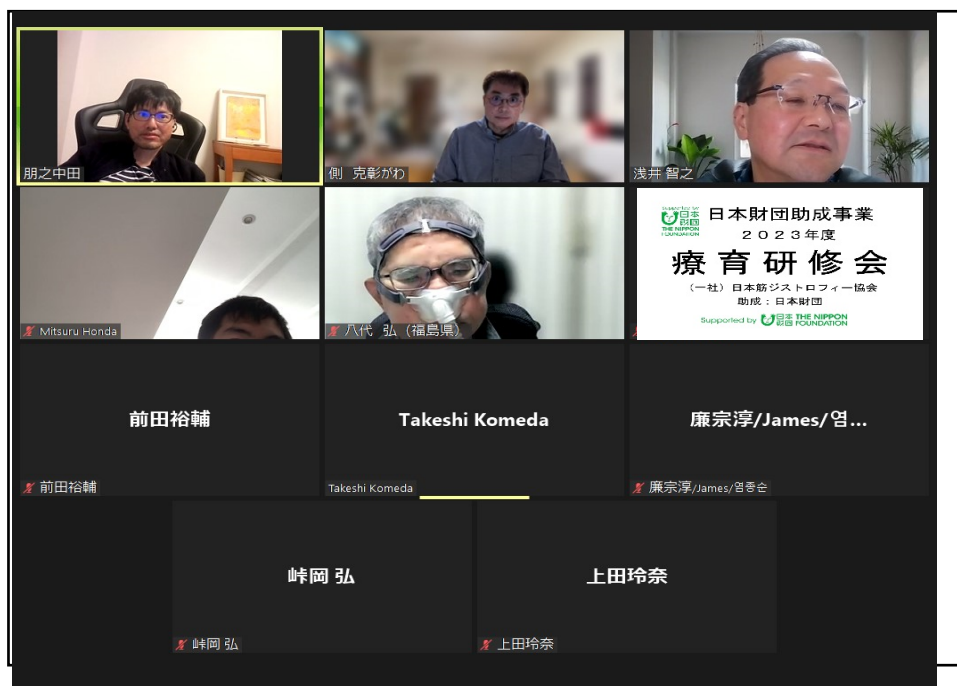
朋之中田

側 克彰がわ

浅井 智之

Mitsuru Honda

八代 弘（福島県）

日本財団助成事業
２０２３年度
療育研修会
（一社）日本筋ジストロフィー協会
助成：日本財団
Supported by 日本財団 THE NIPPON FOUNDATION

前田裕輔
前田裕輔

Takeshi Komeda
Takeshi Komeda

廉宗淳/James/염...
廉宗淳/James/염종순

峠岡 弘
峠岡 弘

上田玲奈
上田玲奈